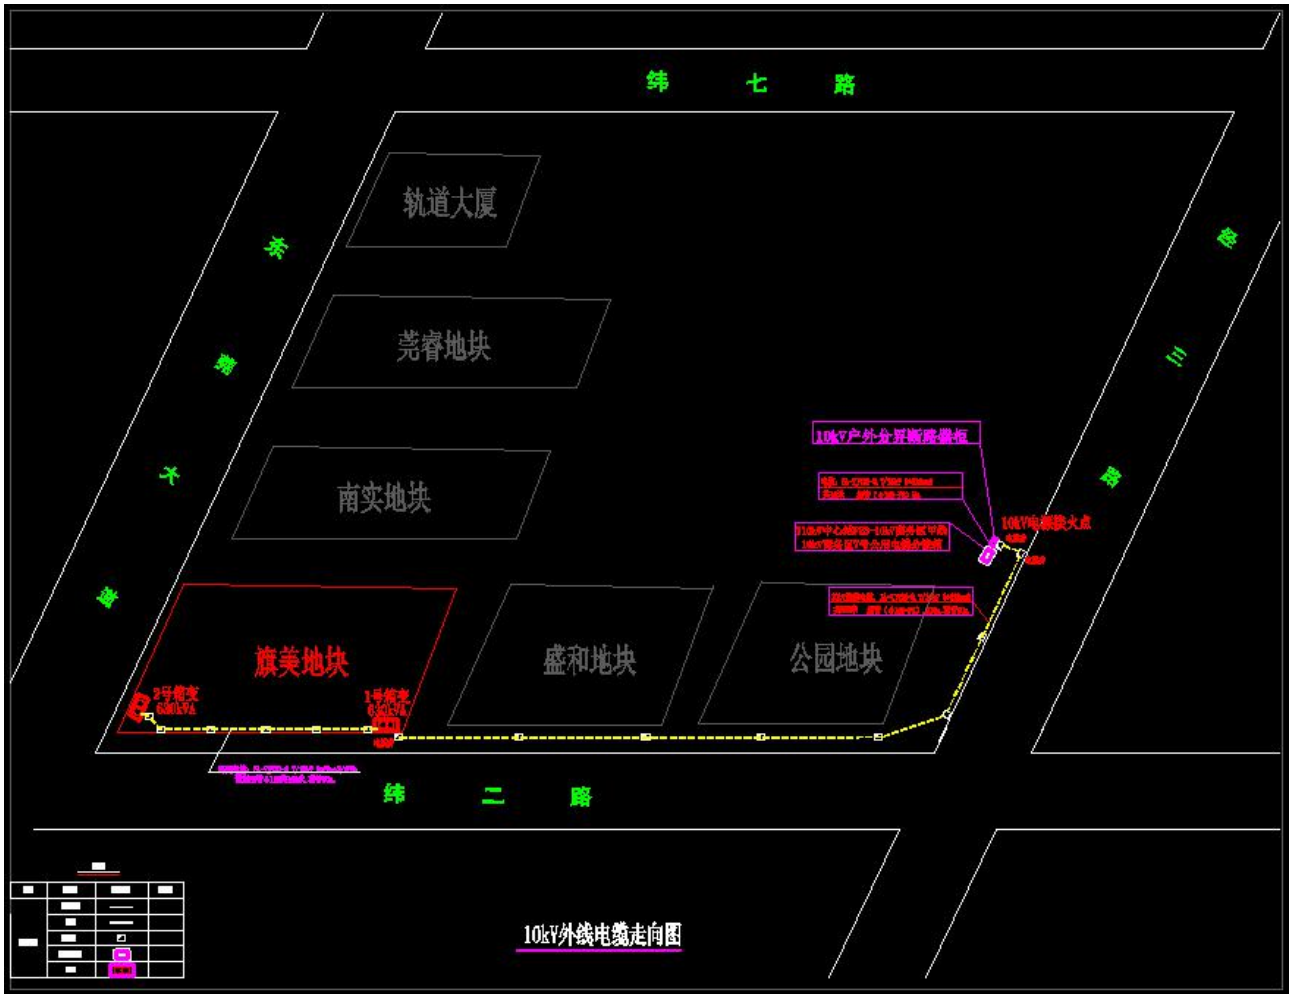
纬 七 路

东

莞

大

道

经

三

路

轨道大厦

莞睿地块

南实地块

旗美地块

盛和地块

公园地块

10kV户外分界断路器柜

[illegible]

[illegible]

10kV电源接火点

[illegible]

2号箱变 630kVA

1号箱变 630kVA

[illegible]

纬 二 路

10kV外线电缆走向图